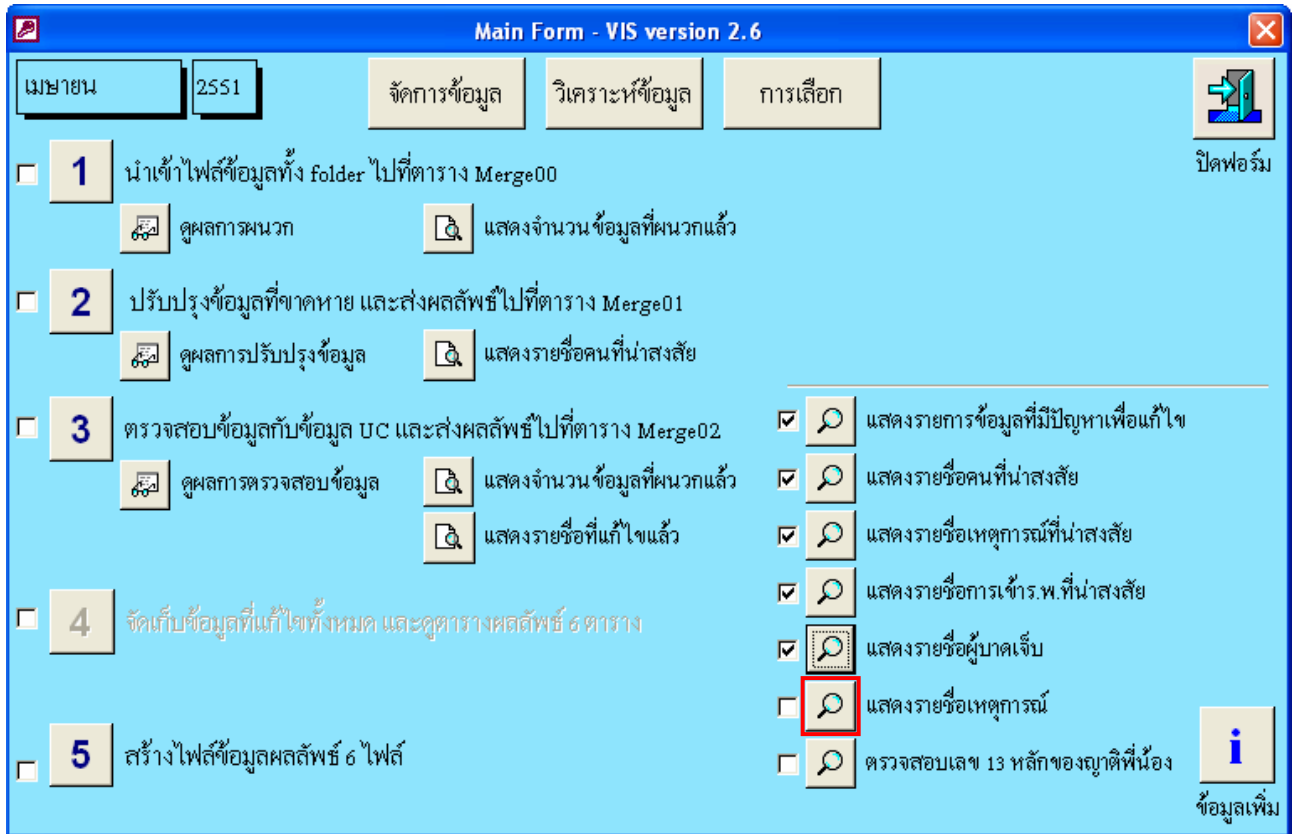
Main Form - VIS version 2.6

เมษายน

2551

จัดการข้อมูล

วิเคราะห์ข้อมูล

การเลือก

ปิดฟอร์ม

1 นำเข้าไฟล์ข้อมูลทั้ง folder ไปที่ตาราง Merge00

ดูผลการผนวก

แสดงจำนวน ข้อมูลที่ผนวกแล้ว

2 ปรับปรุงข้อมูลที่ขาดหาย และส่งผลลัพธ์ไปที่ตาราง Merge01

ดูผลการปรับปรุงข้อมูล

แสดงรายชื่อคนที่น่าสงสัย

3 ตรวจสอบข้อมูลกับข้อมูล UC และส่งผลลัพธ์ไปที่ตาราง Merge02

ดูผลการตรวจสอบข้อมูล

แสดงจำนวน ข้อมูลที่ผนวกแล้ว

แสดงรายชื่อที่แก้ไขแล้ว

แสดงรายการข้อมูลที่มีปัญหาเพื่อแก้ไข

แสดงรายชื่อคนที่น่าสงสัย

แสดงรายชื่อเหตุการณ์ที่น่าสงสัย

แสดงรายชื่อการเข้าร.พ.ที่น่าสงสัย

4 จัดเก็บข้อมูลที่แก้ไขทั้งหมด และดูตารางผลลัพธ์ 6 ตาราง

แสดงรายชื่อผู้บาดเจ็บ

แสดงรายชื่อเหตุการณ์

5 สร้างไฟล์ข้อมูลผลลัพธ์ 6 ไฟล์

ตรวจสอบเลข 13 หลักของญาติพี่น้อง

i

ข้อมูลเพิ่ม